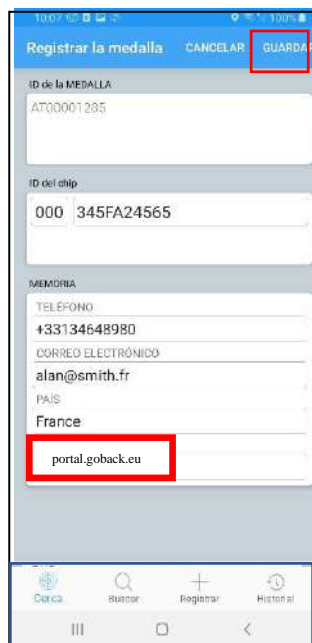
10:07 100%

Registrar la medalla CANCELAR GUARDA

ID de la MEDALLA

AT00001285

ID del chip

000 345FA24565

MEMORIA

TELÉFONO

+33134648980

CORREO ELECTRÓNICO

alan@smith.fr

PAÍS

France

portal.goback.eu

Cerca Buscar Registrar Historial